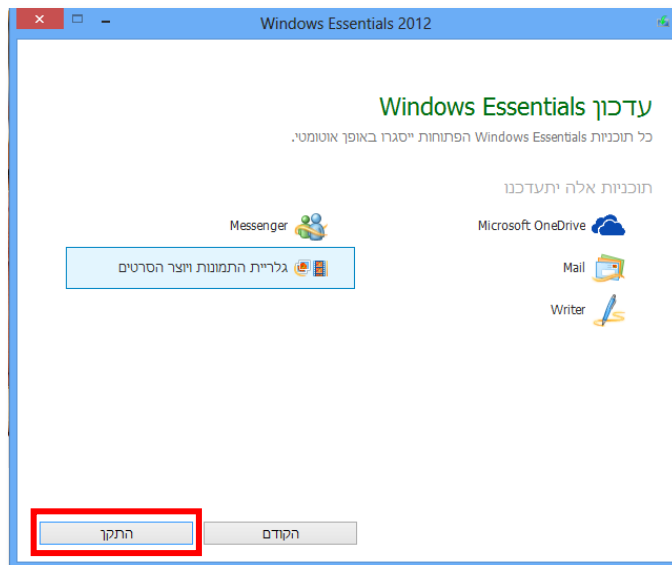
Windows Essentials 2012

עדכון Windows Essentials

כל תוכניות Windows Essentials הפתוחות ייסגרו באופן אוטומטי.

תוכניות אלה יתעדכנו

Microsoft OneDrive

Messenger

Mail

גלריית התמונות ויוצר הסרטים

Writer

הקודם

התקן